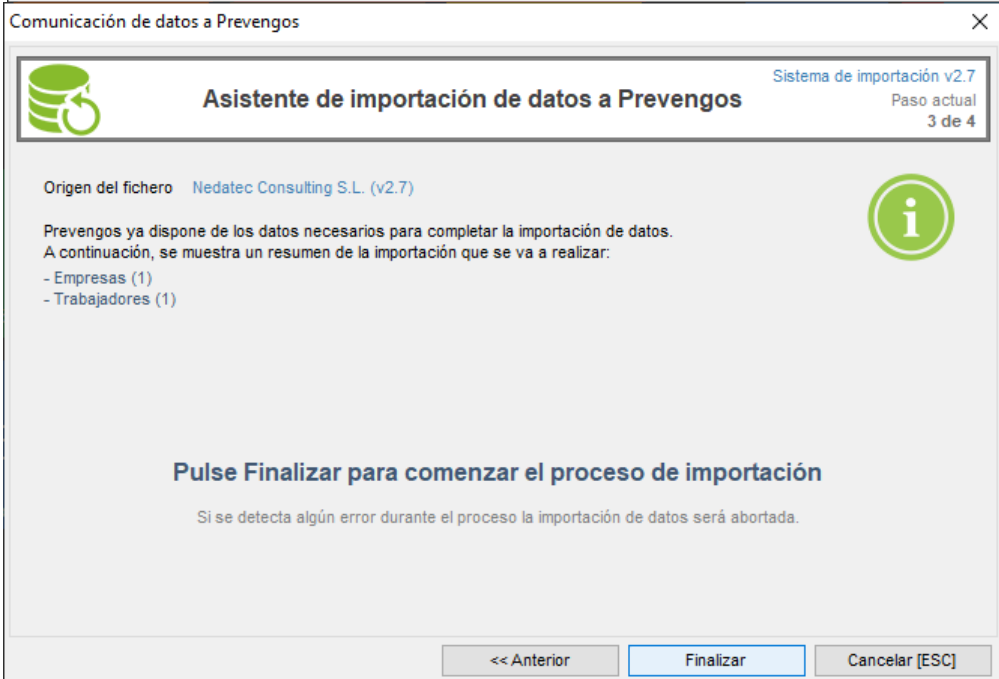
Comunicación de datos a Prevengos

Asistente de importación de datos a Prevengos

Sistema de importación v2.7
Paso actual
3 de 4

Origen del fichero Nedatec Consulting S.L. (v2.7)

Prevengos ya dispone de los datos necesarios para completar la importación de datos.
A continuación, se muestra un resumen de la importación que se va a realizar:
- Empresas (1)
- Trabajadores (1)

Pulse Finalizar para comenzar el proceso de importación

Si se detecta algún error durante el proceso la importación de datos será abortada.

<< Anterior
Finalizar
Cancelar [ESC]